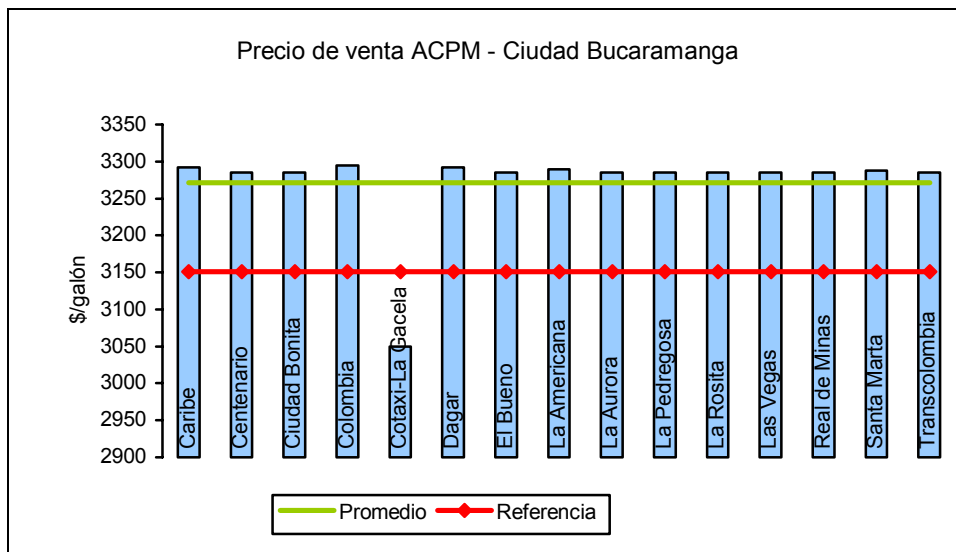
Precio de venta ACPM - Ciudad Bucaramanga

$/galón

3350
3300
3250
3200
3150
3100
3050
3000
2950
2900

Caribe
Centenario
Ciudad Bonita
Colombia
Cotaxi-La Gacela
Dagar
El Bueno
La Americana
La Aurora
La Pedregosa
La Rosita
Las Vegas
Real de Minas
Santa Marta
Transcolombia

Promedio
Referencia